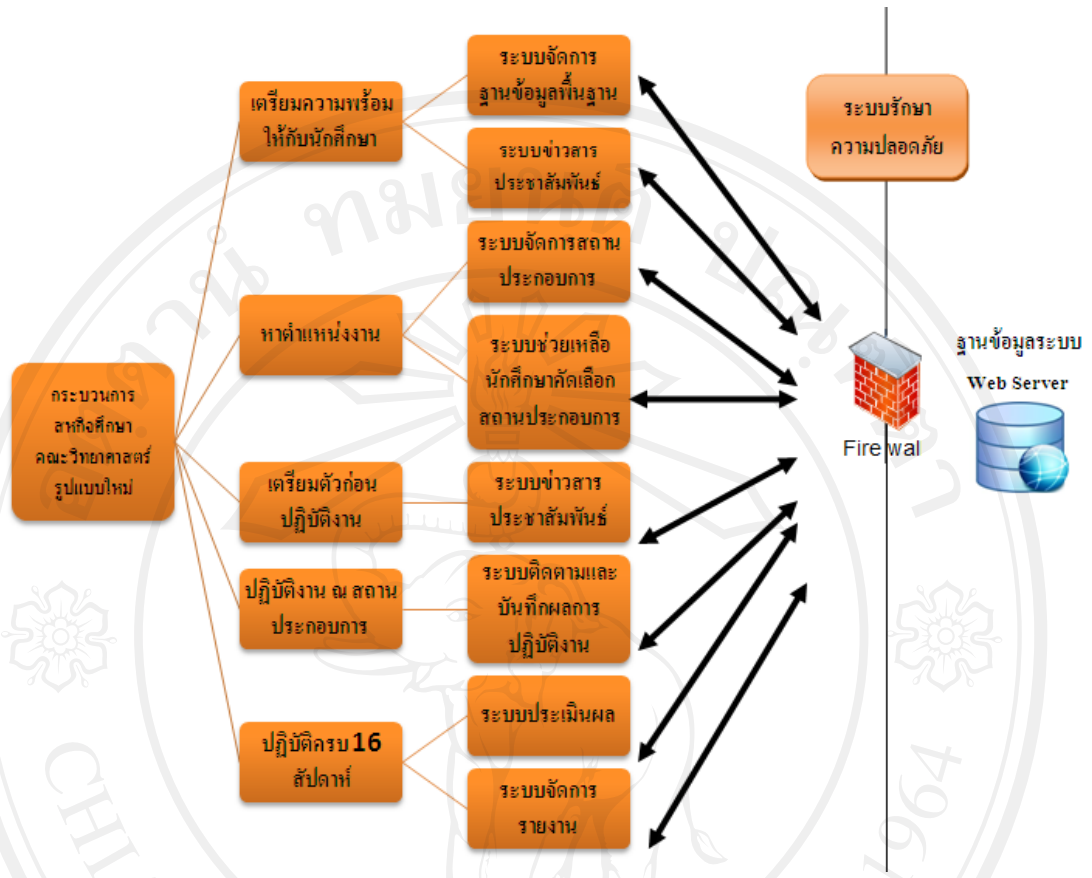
กระบวนการ สหกิจศึกษา คณะวิทยาศาสตร์ รูปแบบใหม่

เตรียมความพร้อม ให้กับนักศึกษา

ระบบจัดการ ฐานข้อมูลพื้นฐาน

ระบบข่าวสาร ประชาสัมพันธ์

หาตำแหน่งงาน

ระบบจัดการสถาน ประกอบการ

ระบบช่วยเหลือ นักศึกษาคัดเลือก สถานประกอบการ

เตรียมตัวก่อน ปฏิบัติงาน

ระบบข่าวสาร ประชาสัมพันธ์

ปฏิบัติงาน ณ สถาน ประกอบการ

ระบบติดตามและ บันทึกผลการ ปฏิบัติงาน

ปฏิบัติครบ 16 สัปดาห์

ระบบประเมินผล

ระบบจัดการ รายงาน

ระบบรักษา ความปลอดภัย

Firewal

ฐานข้อมูลระบบ

Web Server

CHI

1964